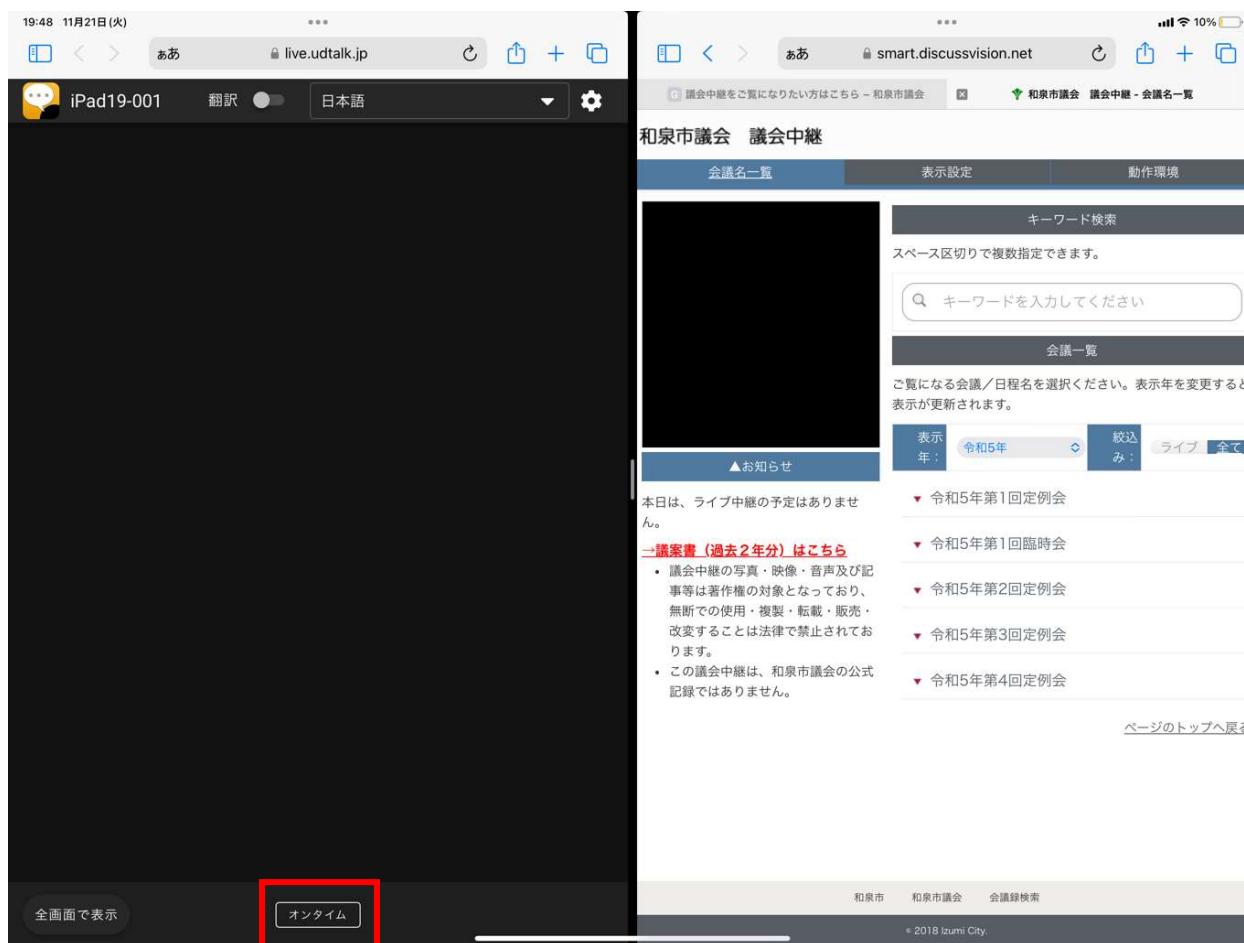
19:48 11月21日(火)

ぁあ live.udtalk.jp

iPad19-001 翻訳 日本語

全画面で表示

オンタイム

10%

ぁあ smart.discussvision.net

議会中継をご覧になりたい方はこちら – 和泉市議会

和泉市議会 議会中継 - 会議名一覧

和泉市議会 議会中継

会議名一覧

表示設定

動作環境

▲お知らせ

本日は、ライブ中継の予定はありません。

→議案書（過去２年分）はこちら

• 議会中継の写真・映像・音声及び記事等は著作権の対象となっており、無断での使用・複製・転載・販売・改変することは法律で禁止されております。

• この議会中継は、和泉市議会の公式記録ではありません。

キーワード検索

スペース区切りで複数指定できます。

キーワードを入力してください

会議一覧

ご覧になる会議／日程名を選択ください。表示年を変更すると表示が更新されます。

表示年：

令和5年

絞込み：

ライブ

全て

▾ 令和5年第1回定例会

▾ 令和5年第1回臨時会

▾ 令和5年第2回定例会

▾ 令和5年第3回定例会

▾ 令和5年第4回定例会

ページのトップへ戻る

和泉市 和泉市議会 会議録検索

© 2018 Izumi City.